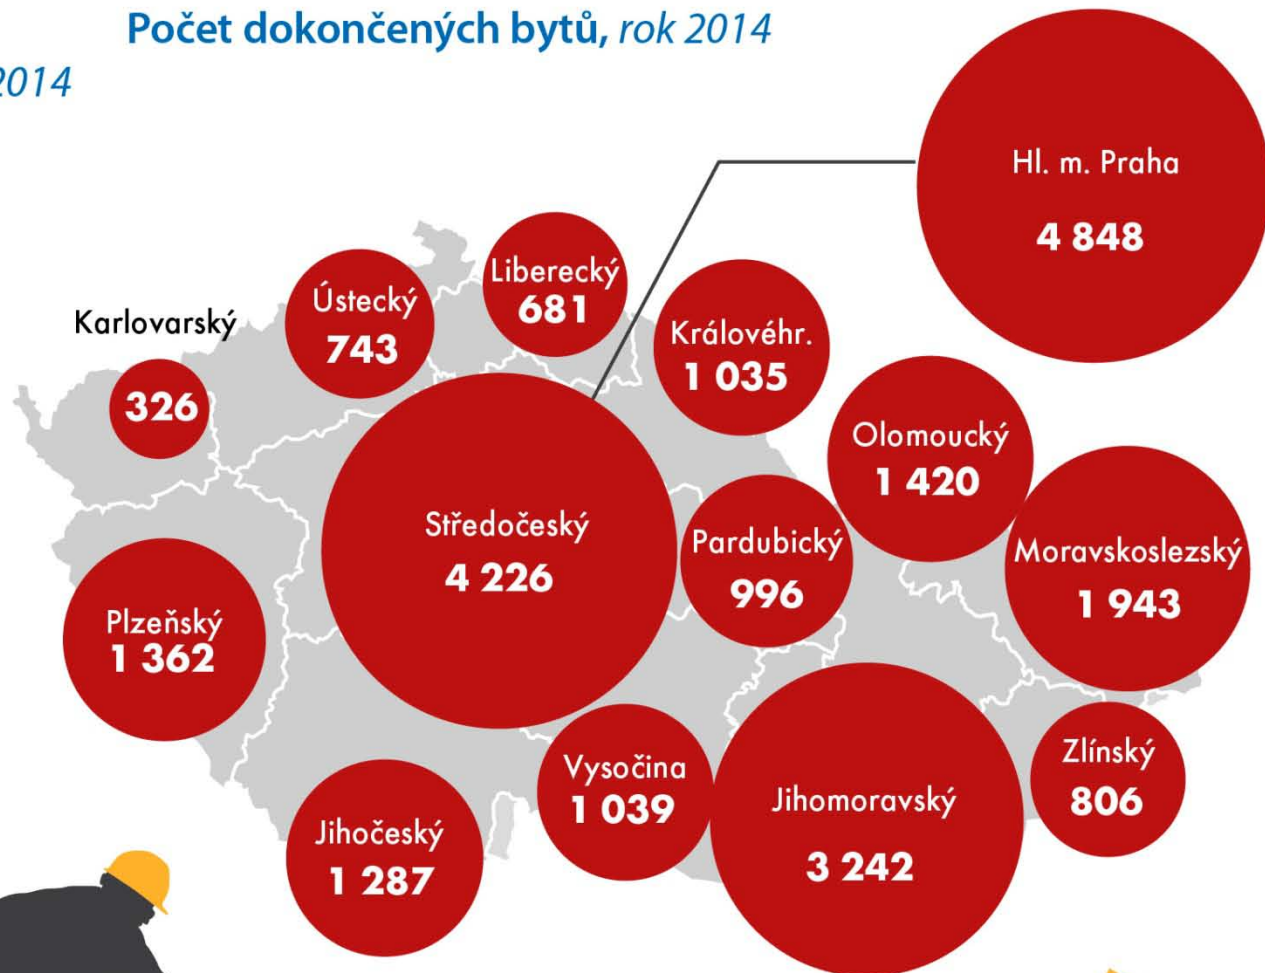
Počet dokončených bytů, rok 2014

2014

Hl. m. Praha
4 848

Karlovarský
326

Ústecký
743

Liberecký
681

Královéhr.
1 035

Olomoucký
1 420

Středočeský
4 226

Pardubický
996

Moravskoslezský
1 943

Plzeňský
1 362

Vysočina
1 039

Jihomoravský
3 242

Zlínský
806

Jihočeský
1 287